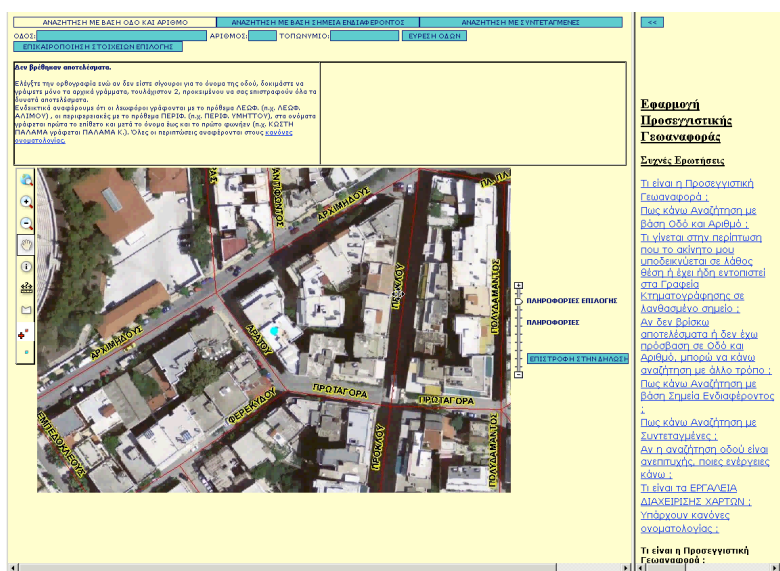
ΑΝΑΖΗΤΗΣΗ ΜΕ ΒΑΣΗ ΟΔΟ ΚΑΙ ΑΡΙΘΜΟ | ΑΝΑΖΗΤΗΣΗ ΜΕ ΒΑΣΗ ΣΗΜΕΙΑ ΕΝΔΙΑΦΕΡΟΝΤΟΣ | ΑΝΑΖΗΤΗΣΗ ΜΕ ΣΥΝΤΕΤΑΓΜΕΝΕΣ

<<

ΟΔΟΣ: ΑΡΙΘΜΟΣ: ΤΟΠΩΝΥΜΙΟ: ΕΥΡΕΣΗ ΟΔΩΝ

ΕΠΙΚΑΙΡΟΠΟΙΗΣΗ ΣΤΟΙΧΕΙΩΝ ΕΠΙΛΟΓΗΣ

Δεν βρέθηκαν αποτελέσματα.

Ελέγξτε την ορθογραφία ενώ αν δεν είστε σίγουροι για το όνομα της οδού, δοκιμάστε να γράψετε μόνο τα αρχικά γράμματα, τουλάχιστον 2, προκειμένου να σας επιστραφούν όλα τα δυνατά αποτελέσματα.
Ενδεικτικά αναφέρουμε ότι οι λεωφόροι γράφονται με το πρόθεμα ΛΕΩΦ. (π.χ. ΛΕΩΦ. ΑΛΙΜΟΥ) , οι περιφερειακές με το πρόθεμα ΠΕΡΙΦ. (π.χ. ΠΕΡΙΦ. ΥΜΗΤΤΟΥ), στα ονόματα γράφεται πρώτα το επίθετο και μετά το όνομα έως και το πρώτο γράμμα (π.χ. ΚΩΣΤΗ ΠΑΛΑΜΑ γράφεται ΠΑΛΑΜΑ Κ.). Όλες οι περιπτώσεις αναφέρονται στους κανόνες ονοματολογίας.

ΑΡΧΙΜΗΔΟΥΣ
ΑΝΤΙΓΟΝΟΥ
ΠΑΤΡ
ΑΡΧΙΜΗΔΟΥΣ
ΠΡΟΚΛΟΥ
ΠΟΛΥΔΑΜΑΝΤΟΣ
ΑΡΑΤΟΥ
ΠΡΩΤΑΓΟΡΑ
ΠΡΩΤΑΓΟΡΑ
ΦΕΡΕΚΥΔΟΥ
ΕΜΠΕΔΟΚΛΕΟΥΣ
ΠΡΟΚΛΟΥ
ΠΟΛΥΔΑΜΑΝΤΟΣ

ΠΛΗΡΟΦΟΡΙΕΣ ΕΠΙΛΟΓΗΣ
ΠΛΗΡΟΦΟΡΙΕΣ
ΕΠΙΣΤΡΟΦΗ ΣΤΗΝ ΔΗΛΩΣΗ

Εφαρμογή Προσεγγιστικής Γεωαναφοράς

Συχνές Ερωτήσεις

Τι είναι η Προσεγγιστική Γεωαναφορά ;
Πως κάνω Αναζήτηση με βάση Οδό και Αριθμό ;
Τι γίνεται στην περίπτωση που το ακίνητο μου υποδεικνύεται σε λάθος θέση ή έχει ήδη εντοπιστεί στα Γραφεία Κτηματογράφησης σε λανθασμένο σημείο ;
Αν δεν βρίσκω αποτελέσματα ή δεν έχω πρόσβαση σε Οδό και Αριθμό, μπορώ να κάνω αναζήτηση με άλλο τρόπο ;
Πως κάνω Αναζήτηση με βάση Σημεία Ενδιαφέροντος ;
Πως κάνω Αναζήτηση με Συντεταγμένες ;
Αν η αναζήτηση οδού είναι ανεπιτυχής, ποιες ενέργειες κάνω ;
Τι είναι τα ΕΡΓΑΛΕΙΑ ΔΙΑΧΕΙΡΙΣΗΣ ΧΑΡΤΩΝ ;
Υπάρχουν κανόνες ονοματολογίας ;

Τι είναι η Προσεγγιστική Γεωαναφορά ;